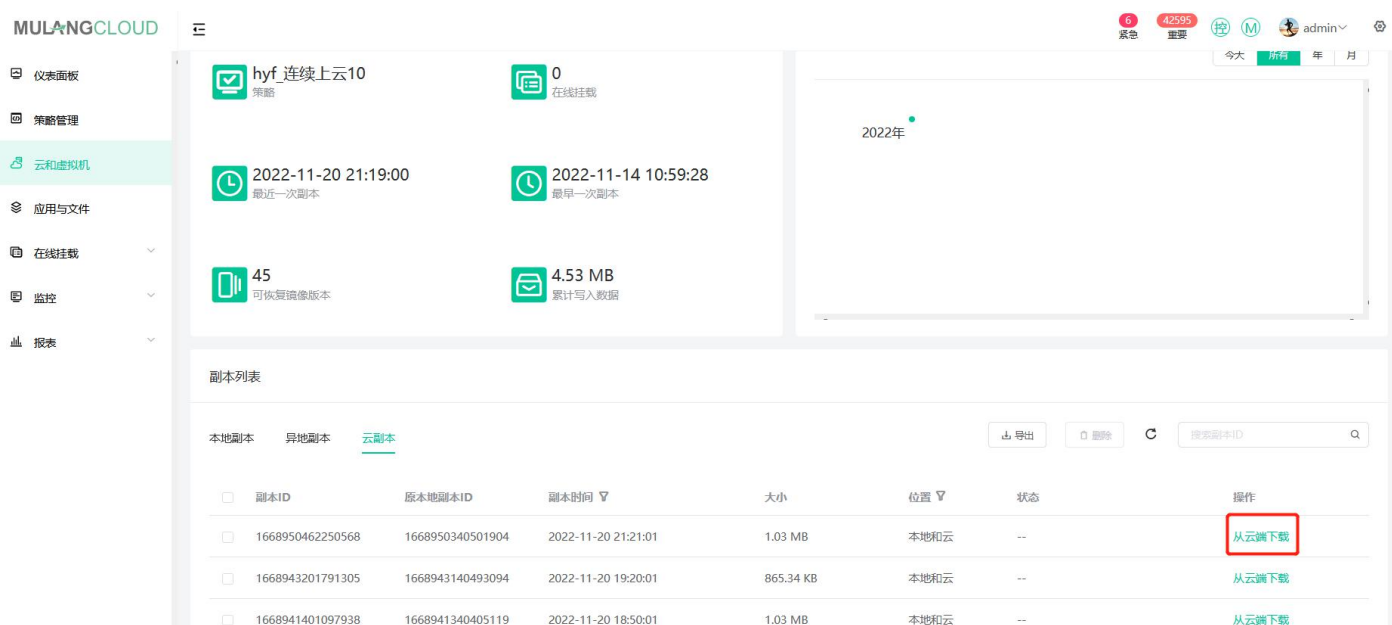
MULANGCLOUD

6 紧急 42595 重要 控 M admin

仪表面板
策略管理
云和虚拟机
应用与文件
在线挂载
监控
报表

hyf_连续上云10
策略

0
在线挂载

2022-11-20 21:19:00
最近一次副本

2022-11-14 10:59:28
最早一次副本

45
可恢复镜像版本

4.53 MB
累计写入数据

今天 所有 年 月

2022年

副本列表

本地副本 异地副本 云副本

导出 删除 搜索副本ID

| 副本ID | 原本地副本ID | 副本时间 | 大小 | 位置 | 状态 | 操作 |
|---|---|---|---|---|---|---|
| 1668950462250568 | 1668950340501904 | 2022-11-20 21:21:01 | 1.03 MB | 本地和云 | -- | 从云端下载 |
| 1668943201791305 | 1668943140493094 | 2022-11-20 19:20:01 | 865.34 KB | 本地和云 | -- | 从云端下载 |
| 1668941401097938 | 1668941340405119 | 2022-11-20 18:50:01 | 1.03 MB | 本地和云 | -- | 从云端下载 |